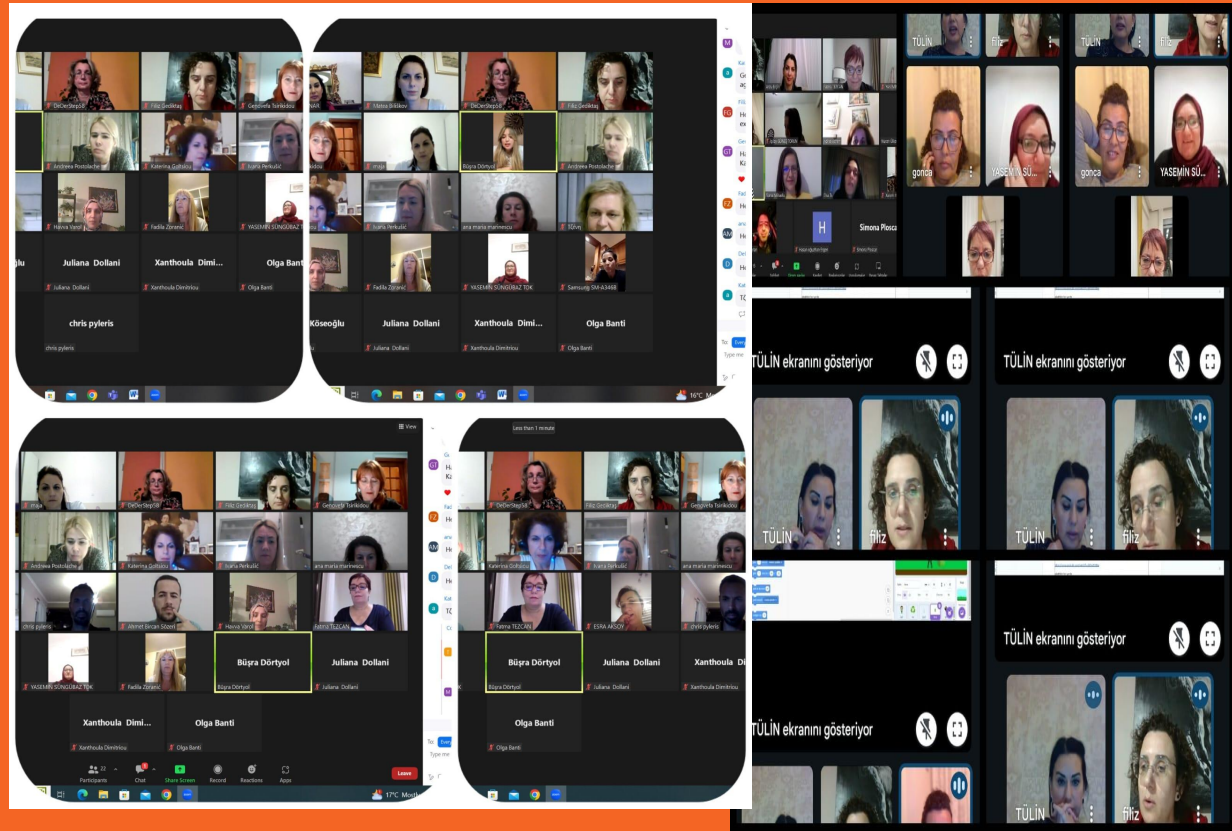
DeDerStepSi
Filiz Gediktaş
Georgeta Tsinkidou
Andreea Postolache
Katerina Goltsiou
Ivana Perkušić
Havva Varol
Fadila Zoranić
YASEMİN SÜNGÜBAZ TOK
Juliana Dollani
Xanthoula Dimi...
Olga Banti
Juliana Dollani
Xanthoula Dimitriou
Olga Banti
chris pyleris
chris pyleris

Matea Brkičkov
DeDerStepSi
Filiz Gediktaş
Andreea Postolache
Büşra Dörtyol
Ivana Perkušić
ana maria marinescu
TÜLİN
Fadila Zoranić
YASEMİN SÜNGÜBAZ TOK
Samsung SM-A346B
Köseoğlu
Juliana Dollani
Xanthoula Dimi...
Olga Banti
Xanthoula Dimitriou
Olga Banti

16°C

Simona Ploscaru

gonca
YASEMİN SÜ...
gonca
YASEMİN SÜ...
TÜLİN
filiz
TÜLİN
filiz

TÜLİN ekranını gösteriyor
TÜLİN ekranını gösteriyor
TÜLİN
filiz
TÜLİN
filiz
TÜLİN ekranını gösteriyor
TÜLİN ekranını gösteriyor
TÜLİN
filiz

View
DeDerStepSi
Filiz Gediktaş
Georgeta Tsinkidou
Andreea Postolache
Katerina Goltsiou
Ivana Perkušić
ana maria marinescu
chris pyleris
Ahmet Burcan Sözeri
Havva Varol
Fatma TEZCAN
YASEMİN SÜNGÜBAZ TOK
Fadila Zoranić
Büşra Dörtyol
Büşra Dörtyol
Juliana Dollani
Juliana Dollani
Xanthoula Dimi...
Xanthoula Dimitriou
Olga Banti
Olga Banti
Participants
Chat
Share Screen
Record
Reactions
Apps
Leave
17°C

Less than 1 minute
DeDerStepSi
Filiz Gediktaş
Georgeta Tsinkidou
Katerina Goltsiou
Ivana Perkušić
ana maria marinescu
Fatma TEZCAN
ESRA AKSOY
chris pyleris
Büşra Dörtyol
Büşra Dörtyol
Juliana Dollani
Juliana Dollani
Xanthoula Di
Xanthoula Dimitriou
Olga Banti
Olga Banti